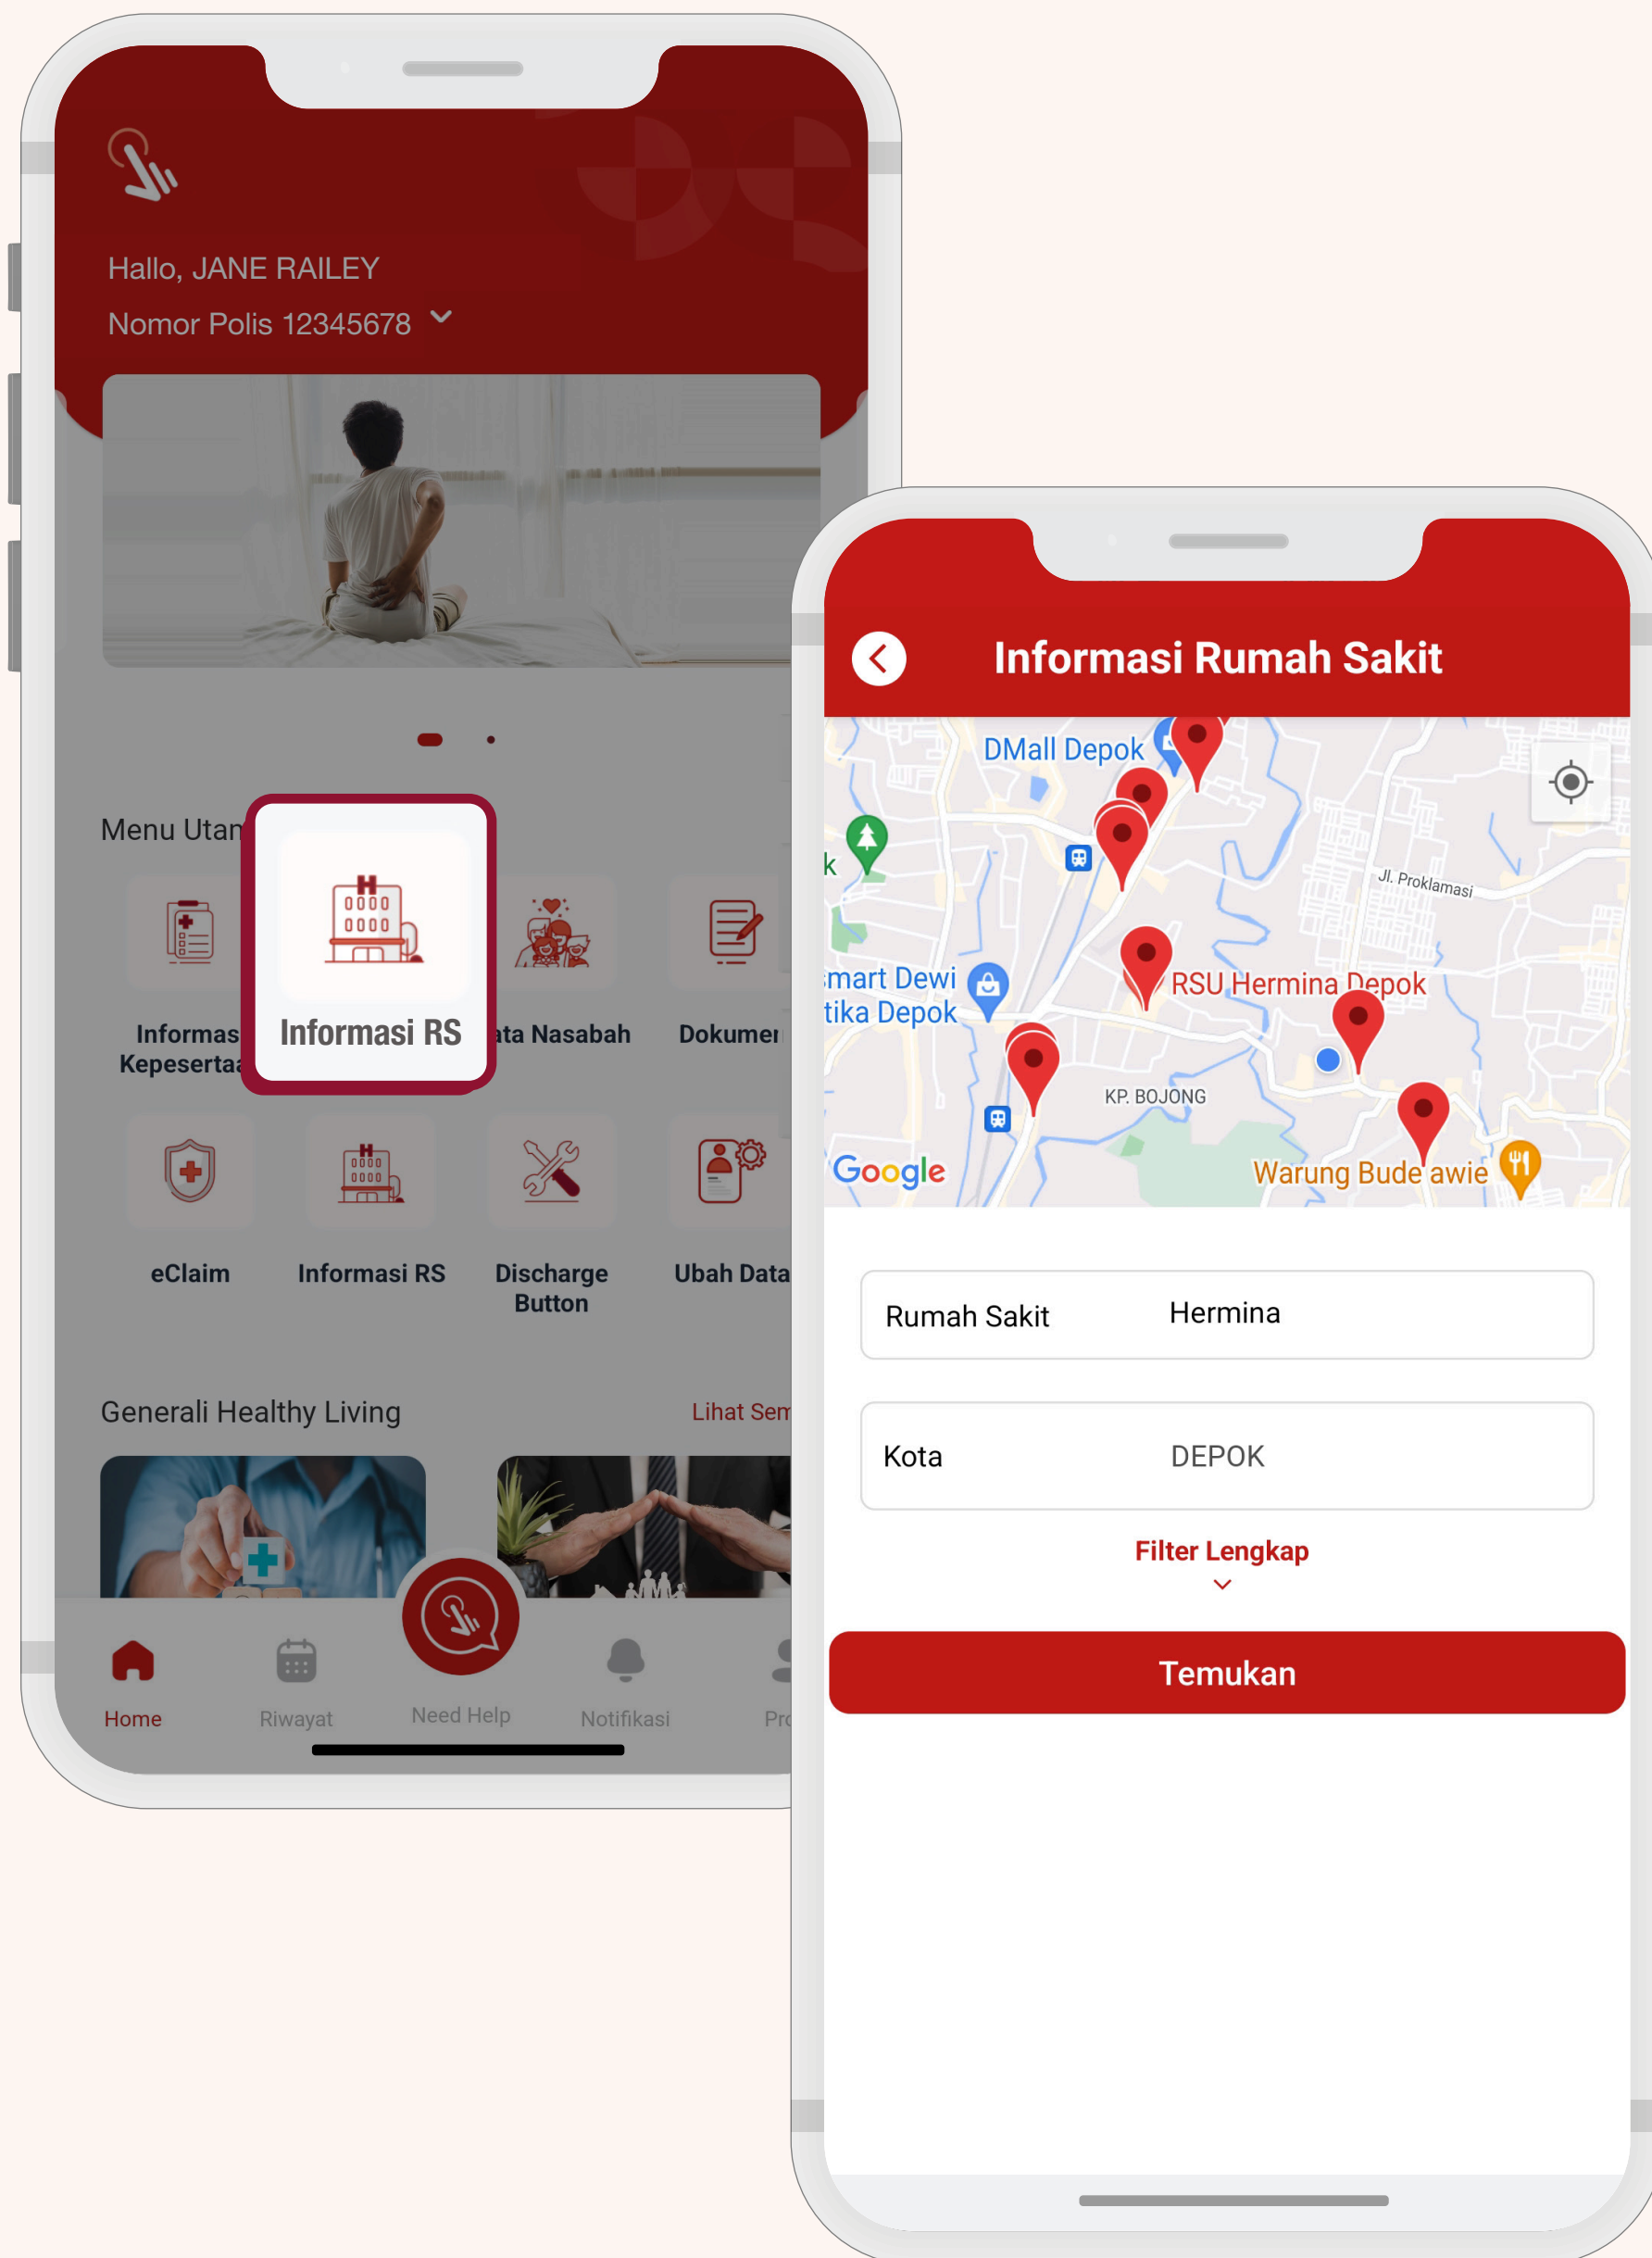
Hallo, JANE RAILEY

Nomor Polis 12345678

Menu Utan

Informas Kepesertaa

Informasi RS

ata Nasabah

Dokumer

eClaim

Informasi RS

Discharge Button

Ubah Data

Generali Healthy Living

Lihat Sem

Home

Riwayat

Need Help

Notifikasi

Pr

Informasi Rumah Sakit

DMall Depok

k

Jl. Proklamasi

mart Dewi tika Depok

RSU Hermina Depok

KP. BOJONG

Google

Warung Bude awie

Rumah Sakit Hermina

Kota DEPOK

Filter Lengkap

Temukan